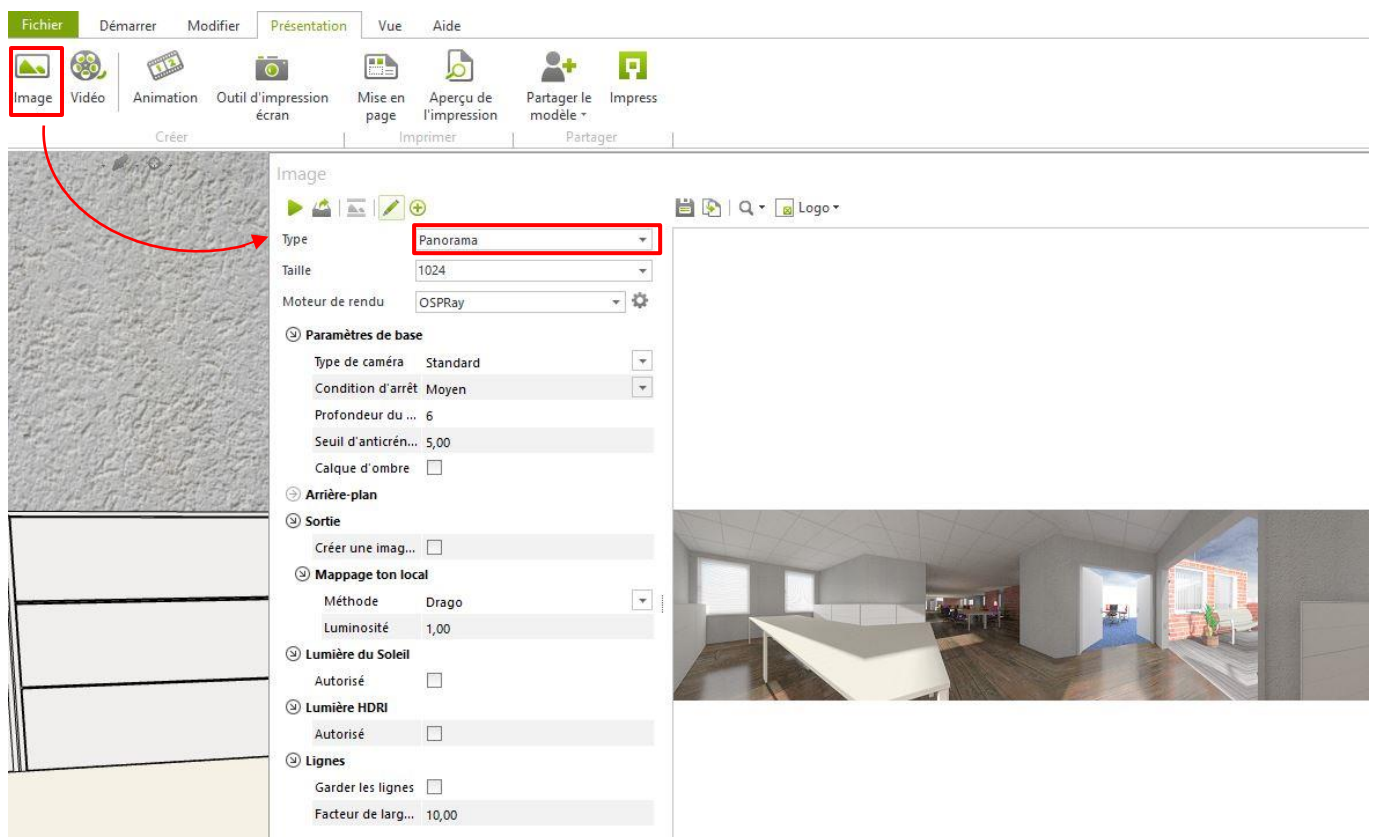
Fichier Démarrer Modifier Présentation Vue Aide

Image Vidéo Animation Outil d'impression écran Mise en page Aperçu de l'impression Partager le modèle Impress

Créer Imprimer Partager

Image

Logo

Type Panorama
Taille 1024
Moteur de rendu OSPRay

Paramètres de base
Type de caméra Standard
Condition d'arrêt Moyen
Profondeur du ... 6
Seuil d'anticrén... 5,00
Calque d'ombre

Arrière-plan

Sortie
Créer une imag...

Mappage ton local
Méthode Drago
Luminosité 1,00

Lumière du Soleil
Autorisé

Lumière HDRI
Autorisé

Lignes
Garder les lignes
Facteur de larg... 10,00